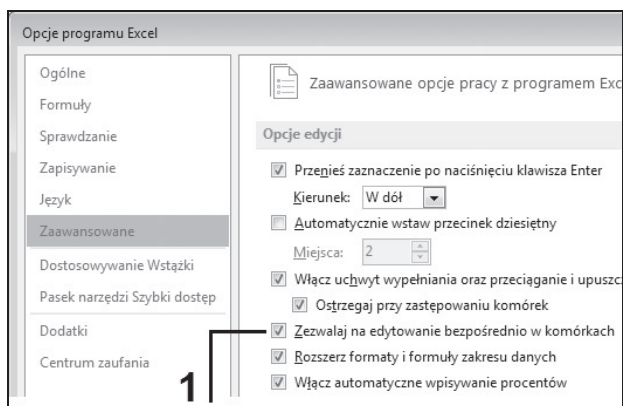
Opcje programu Excel

Ogólne
Formuły
Sprawdzanie
Zapisywanie
Język
Zaawansowane
Dostosowywanie Wstążki
Pasek narzędzi Szybki dostęp
Dodatki
Centrum zaufania

Zaawansowane opcje pracy z programem Exc

Opcje edycji

Przenieś zaznaczenie po naciśnięciu klawisza Enter
Kierunek: W dół
Automatycznie wstaw przecinek dziesiętny
Miejsca: 2
Włącz uchwyt wypełniania oraz przeciąganie i upuszc
Ostrzegaj przy zastępowaniu komórek
Zezwalaj na edytowanie bezpośrednio w komórkach
Rozszerz formaty i formuły zakresu danych
Włącz automatyczne wpisywanie procentów

1